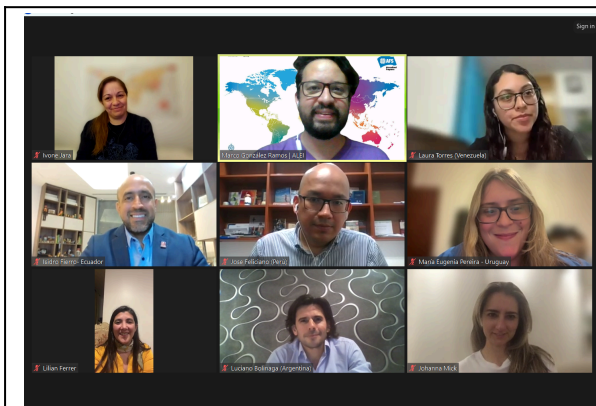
Sign in

Ivone Jara

Marco González Ramos | ALEI

Laura Torres (Venezuela)

Isidro Fierro - Ecuador

José Feliciano (Perú)

María Eugenia Pereira - Uruguay

Lilian Ferrer

Luciano Bolinaga (Argentina)

Johanna Mick